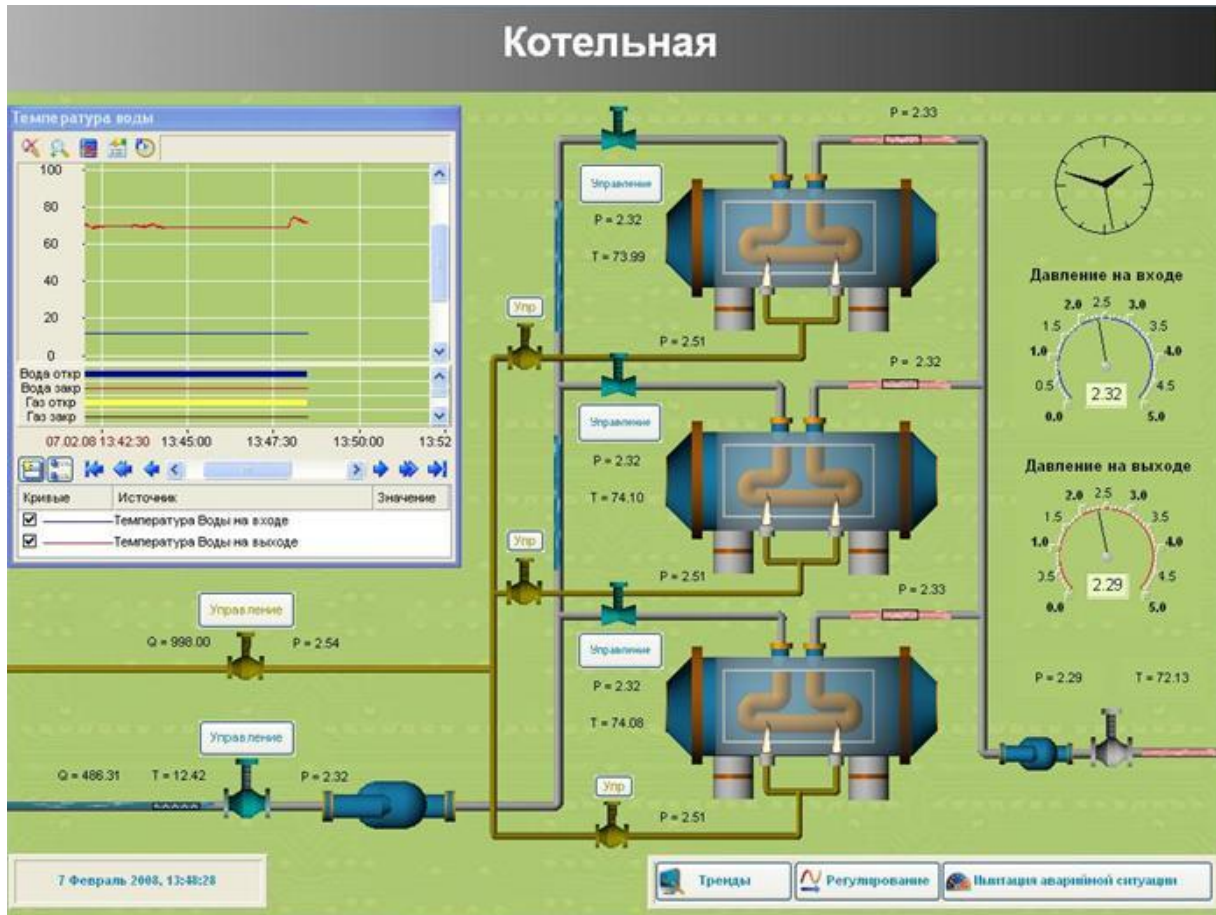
Котельная

Температура воды

100
80
60
40
20
0

Вода откр
Вода закр
Газ откр
Газ закр

07.02.08 13:42:30 13:45:00 13:47:30 13:50:00 13:52

| Кривые | Источник | Значение |
|---|---|---|
| ☑ | Температура Воды на входе | |
| ☑ | Температура Воды на выходе | |

P = 2.33
Управление
P = 2.32
T = 73.99
Упр
P = 2.51
P = 2.32
Управление
P = 2.32
T = 74.10
Упр
P = 2.51
P = 2.33
Управление
P = 2.32
T = 74.08
Упр
P = 2.51

Управление
Q = 998.00
P = 2.54

Управление
Q = 486.31
T = 12.42
P = 2.32

Давление на входе
2.0 2.5 3.0
1.5 3.5
1.0 4.0
0.5 4.5
0.0 5.0
2.32

Давление на выходе
2.0 2.5 3.0
1.5 3.5
1.0 4.0
0.5 4.5
0.0 5.0
2.29

P = 2.29
T = 72.13

7 Февраль 2008, 13:48:28

Тренды
Регулирование
Имитация аварийной ситуации